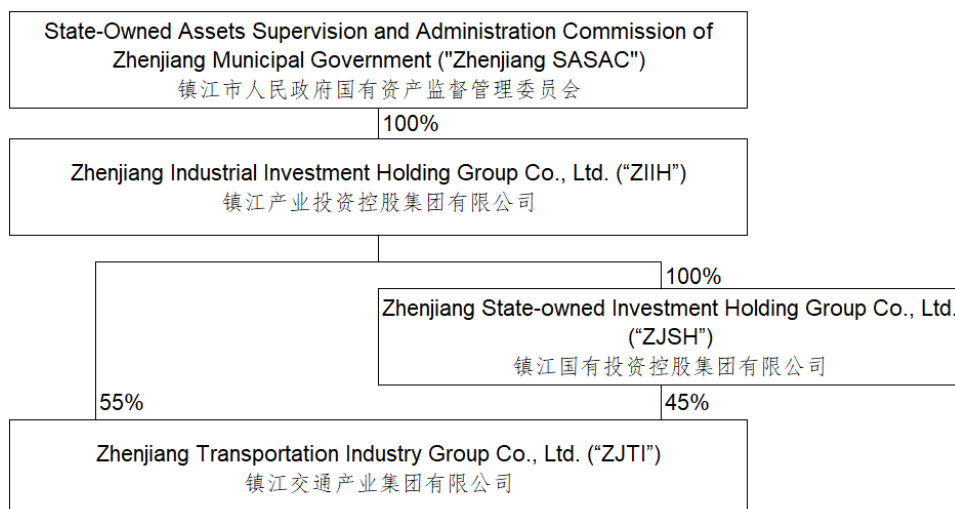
State-Owned Assets Supervision and Administration Commission of Zhenjiang Municipal Government ("Zhenjiang SASAC")
镇江市人民政府国有资产监督管理委员会

100%

Zhenjiang Industrial Investment Holding Group Co., Ltd. (“ZIIH”)
镇江产业投资控股集团有限公司

100%

Zhenjiang State-owned Investment Holding Group Co., Ltd. (“ZJSH”)
镇江国有投资控股集团有限公司

55%

45%

Zhenjiang Transportation Industry Group Co., Ltd. (“ZJTI”)
镇江交通产业集团有限公司